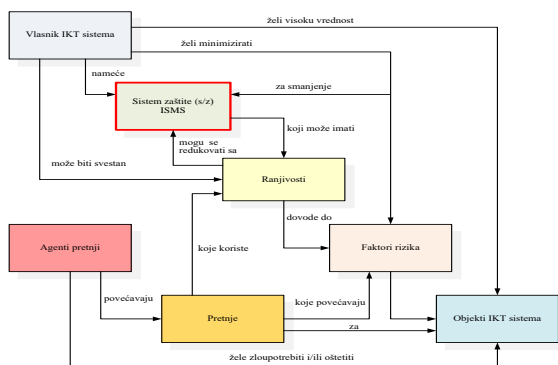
Vlasnik IKT sistema

želi visoku vrednost

želi minimizirati

nameće

za smanjenje

Sistem zaštite (s/z) ISMS

koji može imati

mogu se redukovati sa

može biti svestan

Ranjivosti

dovode do

Agenti pretnji

koje koriste

Faktori rizika

povećavaju

koje povećavaju

Pretnje

za

Objekti IKT sistema

žele zloupotrebiti i/ili oštetiti